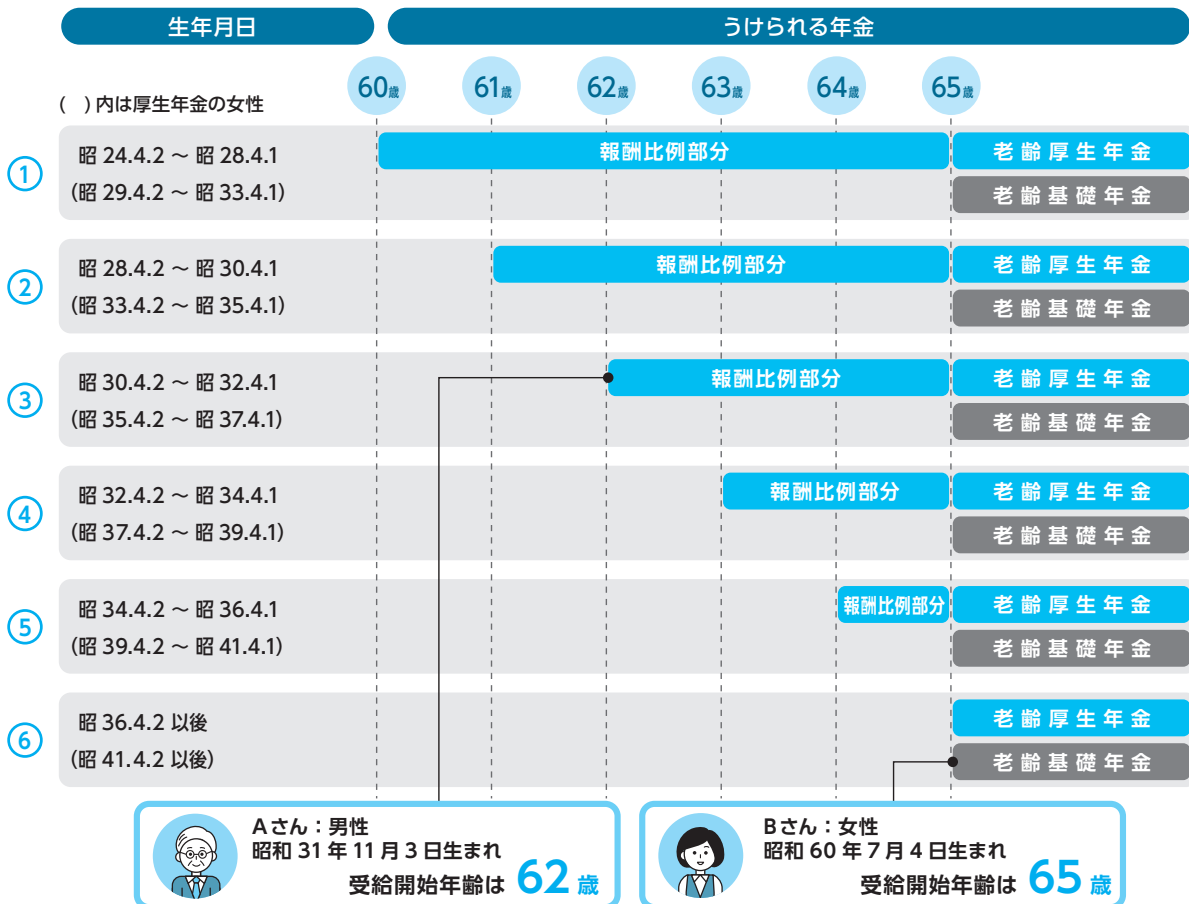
| 生年月日 | | うけられる年金 | |
|---|---|---|---|
| ( )内は厚生年金の女性 | | 60歳 61歳 62歳 63歳 64歳 | 65歳 |
| ① | 昭 24.4.2 ～ 昭 28.4.1 (昭 29.4.2 ～ 昭 33.4.1) | 報酬比例部分 | 老齢厚生年金 老齢基礎年金 |
| ② | 昭 28.4.2 ～ 昭 30.4.1 (昭 33.4.2 ～ 昭 35.4.1) | 報酬比例部分 | 老齢厚生年金 老齢基礎年金 |
| ③ | 昭 30.4.2 ～ 昭 32.4.1 (昭 35.4.2 ～ 昭 37.4.1) | 報酬比例部分 | 老齢厚生年金 老齢基礎年金 |
| ④ | 昭 32.4.2 ～ 昭 34.4.1 (昭 37.4.2 ～ 昭 39.4.1) | 報酬比例部分 | 老齢厚生年金 老齢基礎年金 |
| ⑤ | 昭 34.4.2 ～ 昭 36.4.1 (昭 39.4.2 ～ 昭 41.4.1) | 報酬比例部分 | 老齢厚生年金 老齢基礎年金 |
| ⑥ | 昭 36.4.2 以後 (昭 41.4.2 以後) | | 老齢厚生年金 老齢基礎年金 |

Aさん：男性
昭和 31 年 11 月 3 日生まれ
受給開始年齢は 62 歳

Bさん：女性
昭和 60 年 7 月 4 日生まれ
受給開始年齢は 65 歳